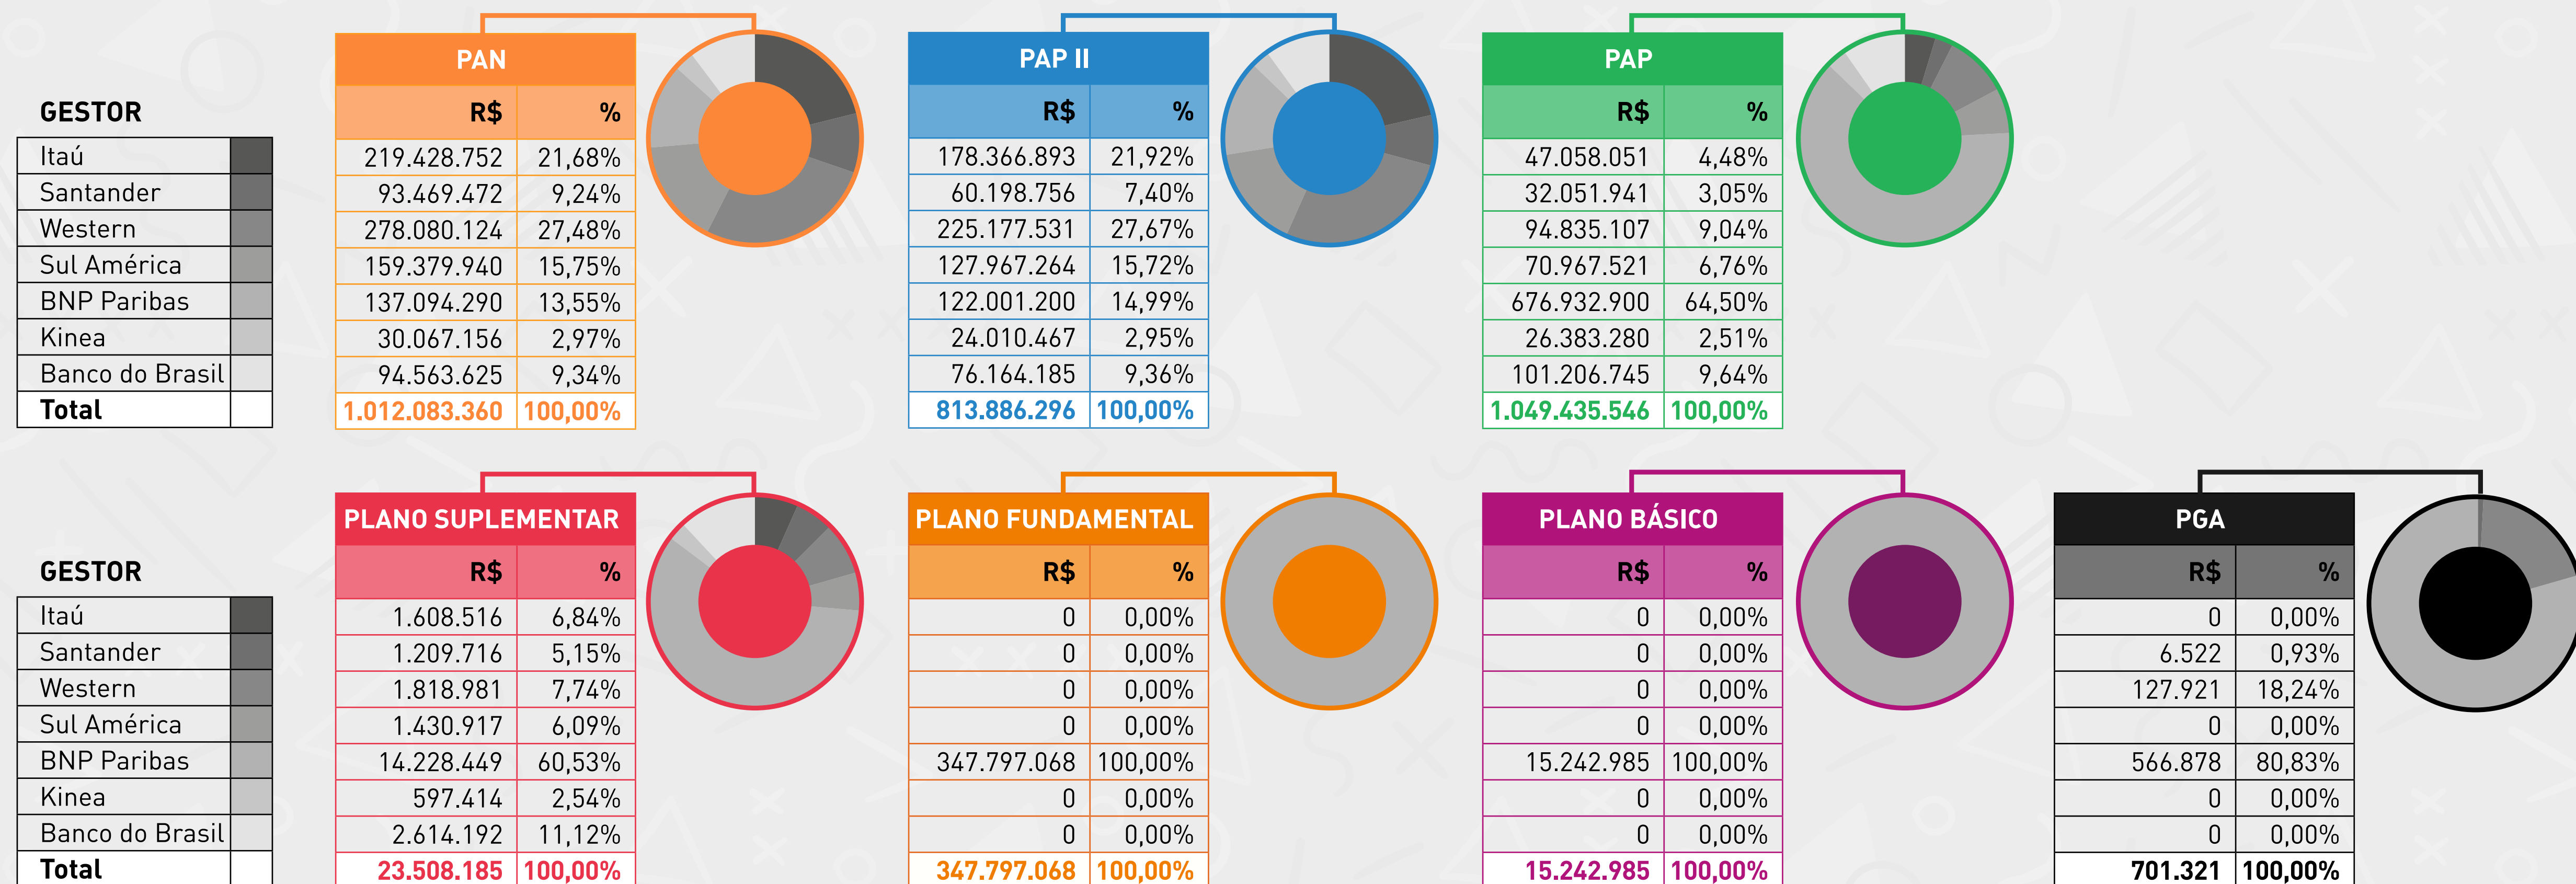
| GESTOR |
|---|
| Itaú |
| Santander |
| Western |
| Sul América |
| BNP Paribas |
| Kinea |
| Banco do Brasil |
| Total |

PAN

| R$ | % |
|---|---|
| 219.428.752 | 21,68% |
| 93.469.472 | 9,24% |
| 278.080.124 | 27,48% |
| 159.379.940 | 15,75% |
| 137.094.290 | 13,55% |
| 30.067.156 | 2,97% |
| 94.563.625 | 9,34% |
| 1.012.083.360 | 100,00% |

PAP II

| R$ | % |
|---|---|
| 178.366.893 | 21,92% |
| 60.198.756 | 7,40% |
| 225.177.531 | 27,67% |
| 127.967.264 | 15,72% |
| 122.001.200 | 14,99% |
| 24.010.467 | 2,95% |
| 76.164.185 | 9,36% |
| 813.886.296 | 100,00% |

PAP

| R$ | % |
|---|---|
| 47.058.051 | 4,48% |
| 32.051.941 | 3,05% |
| 94.835.107 | 9,04% |
| 70.967.521 | 6,76% |
| 676.932.900 | 64,50% |
| 26.383.280 | 2,51% |
| 101.206.745 | 9,64% |
| 1.049.435.546 | 100,00% |

| GESTOR |
|---|
| Itaú |
| Santander |
| Western |
| Sul América |
| BNP Paribas |
| Kinea |
| Banco do Brasil |
| Total |

PLANO SUPLEMENTAR

| R$ | % |
|---|---|
| 1.608.516 | 6,84% |
| 1.209.716 | 5,15% |
| 1.818.981 | 7,74% |
| 1.430.917 | 6,09% |
| 14.228.449 | 60,53% |
| 597.414 | 2,54% |
| 2.614.192 | 11,12% |
| 23.508.185 | 100,00% |

PLANO FUNDAMENTAL

| R$ | % |
|---|---|
| 0 | 0,00% |
| 0 | 0,00% |
| 0 | 0,00% |
| 0 | 0,00% |
| 347.797.068 | 100,00% |
| 0 | 0,00% |
| 0 | 0,00% |
| 347.797.068 | 100,00% |

PLANO BÁSICO

| R$ | % |
|---|---|
| 0 | 0,00% |
| 0 | 0,00% |
| 0 | 0,00% |
| 0 | 0,00% |
| 15.242.985 | 100,00% |
| 0 | 0,00% |
| 0 | 0,00% |
| 15.242.985 | 100,00% |

PGA

| R$ | % |
|---|---|
| 0 | 0,00% |
| 6.522 | 0,93% |
| 127.921 | 18,24% |
| 0 | 0,00% |
| 566.878 | 80,83% |
| 0 | 0,00% |
| 0 | 0,00% |
| 701.321 | 100,00% |